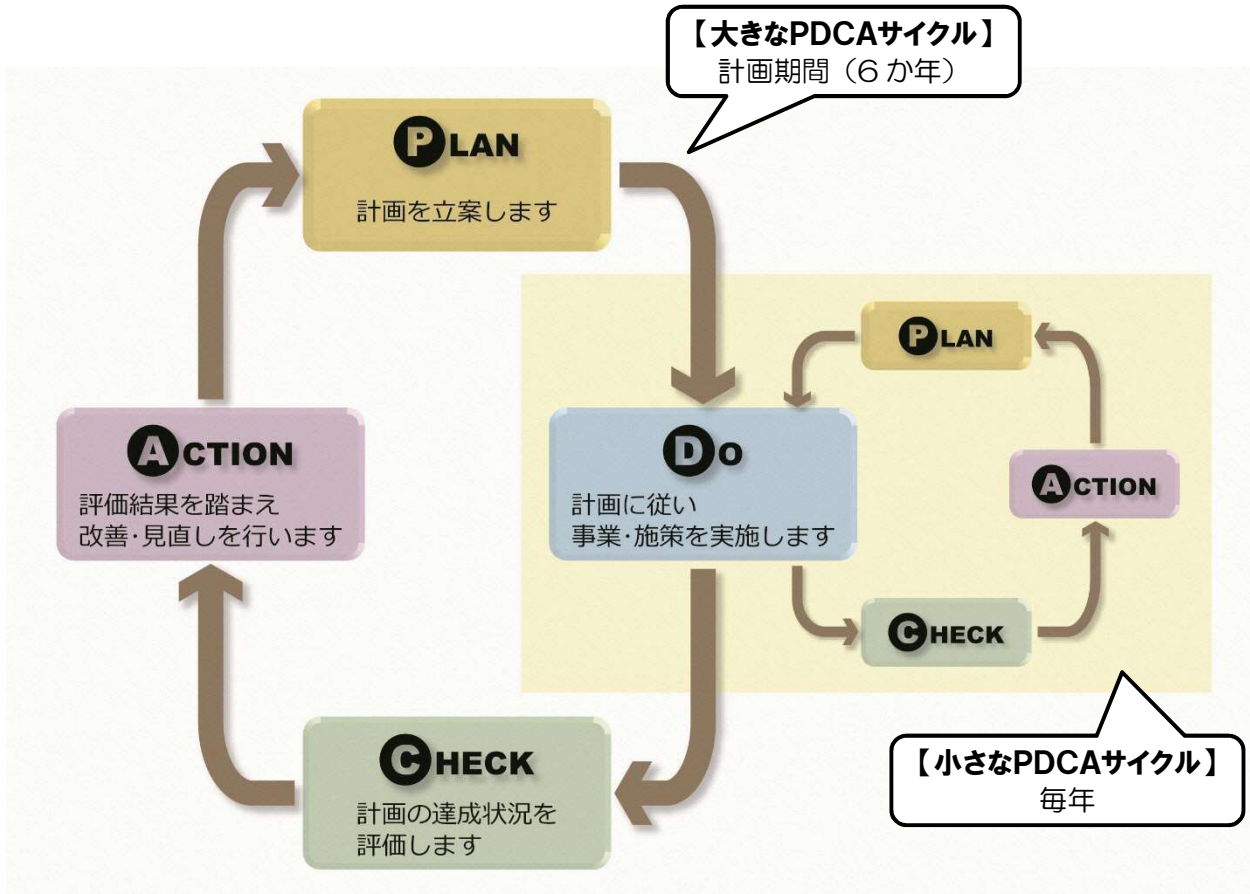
【大きなPDCAサイクル】
計画期間（6 か年）

PLAN
計画を立案します

DO
計画に従い
事業・施策を実施します

CHECK
計画の達成状況を
評価します

ACTION
評価結果を踏まえ
改善・見直しを行います

PLAN

ACTION

CHECK

【小さなPDCAサイクル】
毎年